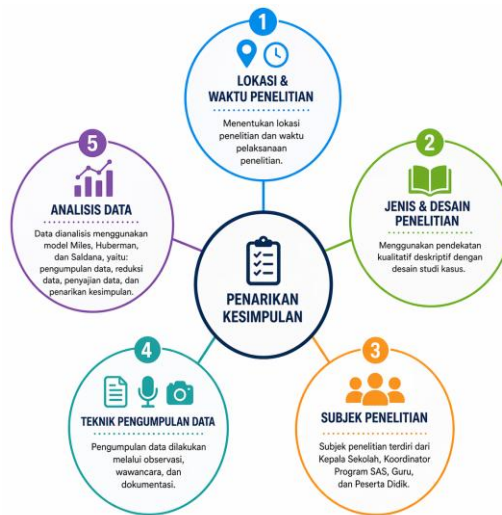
1
LOKASI & WAKTU PENELITIAN
Menentukan lokasi penelitian dan waktu pelaksanaan penelitian.

2
JENIS & DESAIN PENELITIAN
Menggunakan pendekatan kualitatif deskriptif dengan desain studi kasus.

3
SUBJEK PENELITIAN
Subjek penelitian terdiri dari Kepala Sekolah, Koordinator Program SAS, Guru, dan Peserta Didik.

4
TEKNIK PENGUMPULAN DATA
Pengumpulan data dilakukan melalui observasi, wawancara, dan dokumentasi.

5
ANALISIS DATA
Data dianalisis menggunakan model Miles, Huberman, dan Saldana, yaitu: pengumpulan data, reduksi data, penyajian data, dan penarikan kesimpulan.

PENARIKAN KESIMPULAN